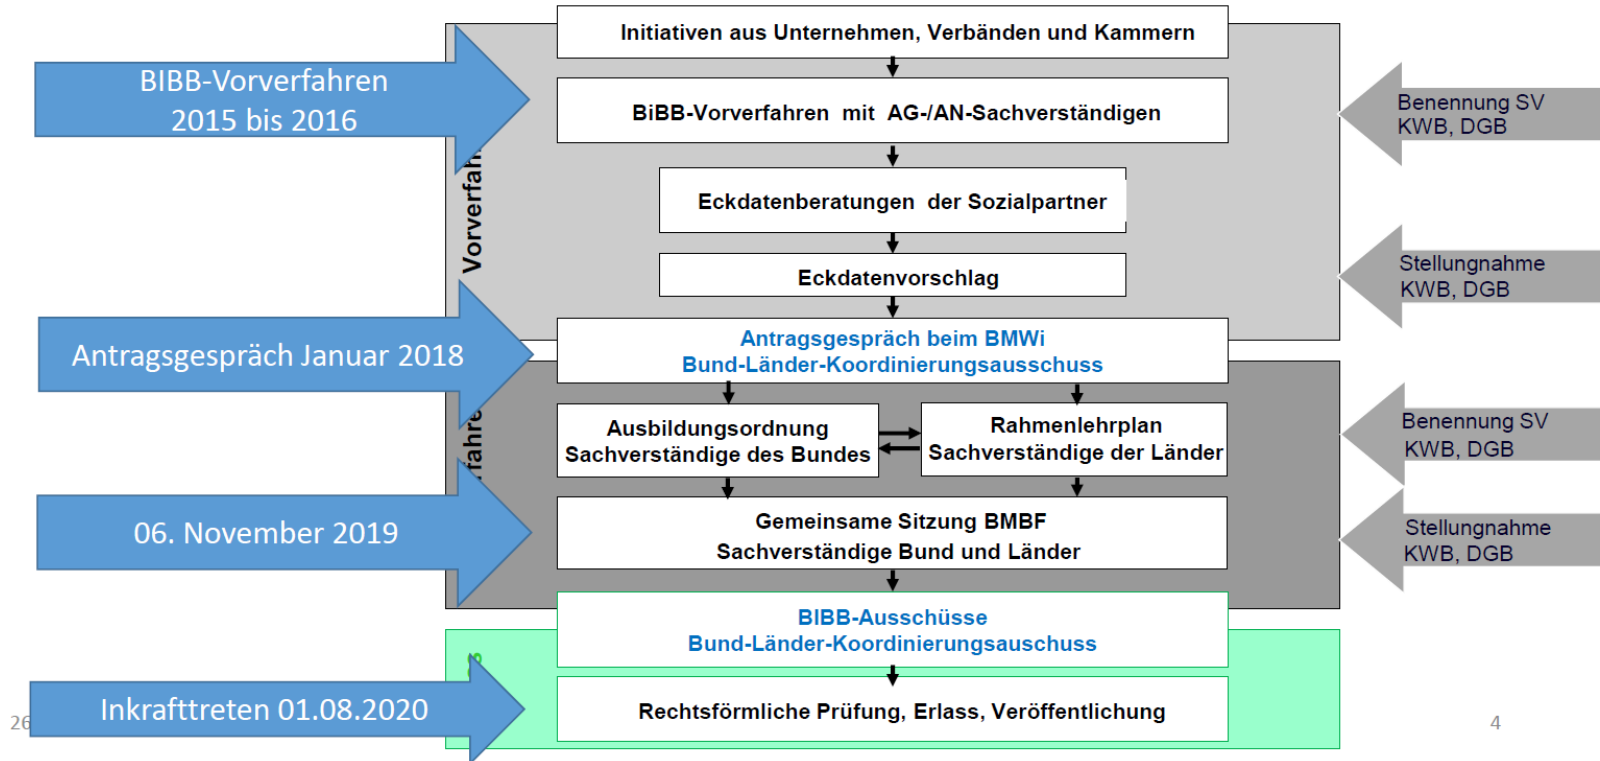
BIBB-Vorverfahren 2015 bis 2016

Initiativen aus Unternehmen, Verbänden und Kammern

BiBB-Vorverfahren mit AG-/AN-Sachverständigen

Benennung SV KWB, DGB

Vorverfah

Eckdatenberatungen der Sozialpartner

Eckdatenvorschlag

Stellungnahme KWB, DGB

Antragsgespräch Januar 2018

Antragsgespräch beim BMWi
Bund-Länder-Koordinierungsausschuss

fahre

Ausbildungsordnung
Sachverständige des Bundes

Rahmenlehrplan
Sachverständige der Länder

Benennung SV KWB, DGB

06. November 2019

Gemeinsame Sitzung BMBF
Sachverständige Bund und Länder

Stellungnahme KWB, DGB

BIBB-Ausschüsse
Bund-Länder-Koordinierungsauschuss

26

Inkrafttreten 01.08.2020

Rechtsförmliche Prüfung, Erlass, Veröffentlichung

4